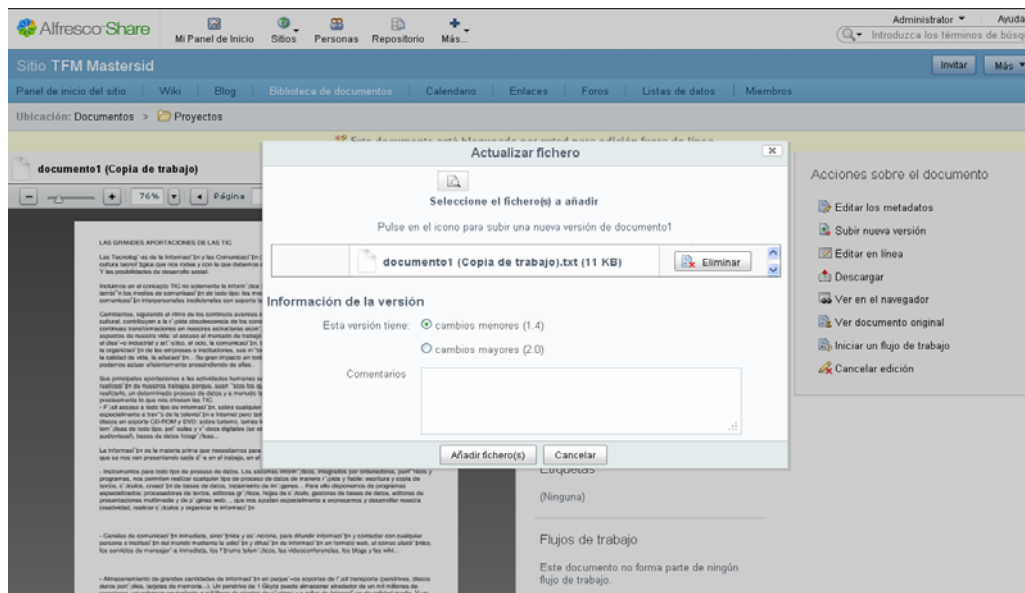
Alfresco Share
Mi Panel de Inicio
Sitios
Personas
Repositorio
Más
Administrator
Ayuda
Introduzca los términos de búsq

Sitio TFM Mastersid
Invitar
Más

Panel de inicio del sitio
Wiki
Blog
Biblioteca de documentos
Calendario
Enlaces
Foros
Listas de datos
Miembros

Ubicación: Documentos > Proyectos

documento1 (Copia de trabajo)
76%
Página

LAS GRANDES APORTACIONES DE LAS TIC

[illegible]

Actualizar fichero
Seleccione el fichero(s) a añadir
Pulse en el icono para subir una nueva versión de documento1
documento1 (Copia de trabajo).txt (11 KB)
Eliminar

Información de la versión
Esta versión tiene:
cambios menores (1.4)
cambios mayores (2.0)
Comentarios

Añadir fichero(s)
Cancelar

Acciones sobre el documento
Editar los metadatos
Subir nueva versión
Editar en línea
Descargar
Ver en el navegador
Ver documento original
Iniciar un flujo de trabajo
Cancelar edición

Etiquetas
(Ninguna)

Flujos de trabajo
Este documento no forma parte de ningún flujo de trabajo.